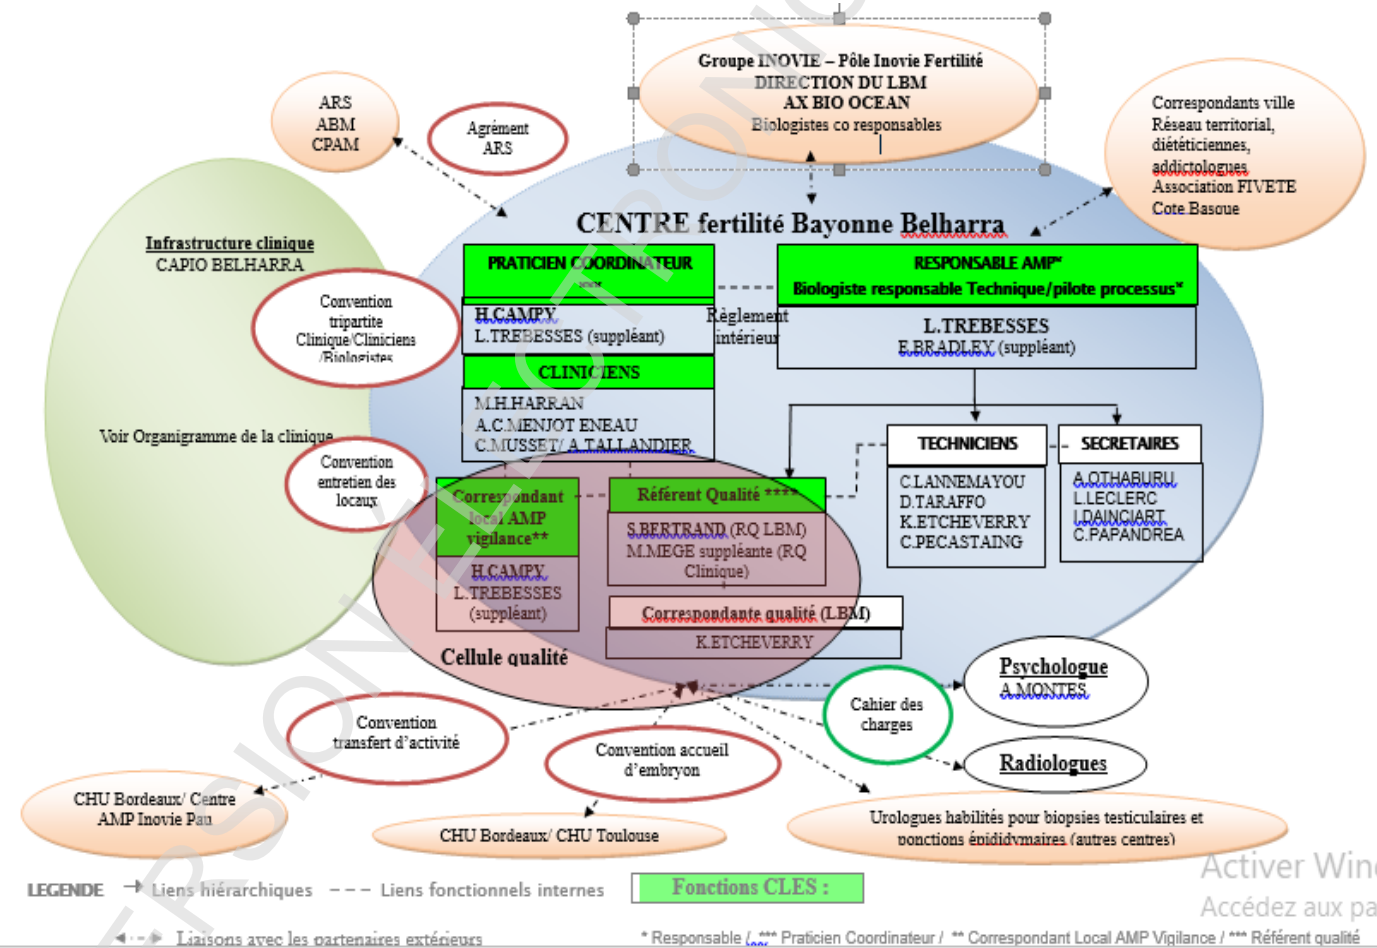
Groupe INOVIE – Pôle Inovie Fertilité
DIRECTION DU LBM
AX BIO OCEAN
Biologistes co responsables

ARS
ABM
CPAM

Agrément
ARS

Correspondants ville
Réseau territorial,
diététiciennes,
addictologues
Association FIVETE
Cote Basque

CENTRE fertilité Bayonne Belharra

Infrastructure clinique
CAPIO BELHARRA

Convention
tripartite
Clinique/Cliniciens
/Biologistes

Voir Organigramme de la clinique

Convention
entretien des
locaux

PRATICIEN COORDINATEUR
****

H.CAMPY
L.TREBESSES (suppléant)

Règlement
intérieur

RESPONSABLE AMP*
Biologiste responsable Technique/pilote processus*

L.TREBESSES
E.BRADLEY (suppléant)

CLINICIENS

M.H.HARRAN
A.C.MENJOT ENEAU
C.MUSSET/ A.TALLANDIER

TECHNICIENS

C.LANNEMAYOU
D.TARAFFO
K.ETCHEVERRY
C.PECASTAING

SECRETAIRES

A.OTHABURU
L.LECLERC
I.DAINCIART
C.PAPANDREA

Correspondant
local AMP
vigilance**

H.CAMPY
L.TREBESSES
(suppléant)

Référent Qualité ****

S.BERTRAND (RQ LBM)
M.MEGE suppléante (RQ
Clinique)

Correspondante qualité (LBM)

K.ETCHEVERRY

Cellule qualité

Psychologue
A.MONTES

Cahier des
charges

Radiologues

Convention
transfert d'activité

Convention accueil
d'embryon

CHU Bordeaux/ Centre
AMP Inovie Pau

CHU Bordeaux/ CHU Toulouse

Urologues habilités pour biopsies testiculaires et
ponctions épididymaires (autres centres)

LEGENDE → Liens hiérarchiques – – – Liens fonctionnels internes

Fonctions CLES :

Activer Win
Accédez aux pa

◄- -► Liaisons avec les partenaires extérieurs

* Responsable / **** Praticien Coordinateur / ** Correspondant Local AMP Vigilance / *** Référent qualité